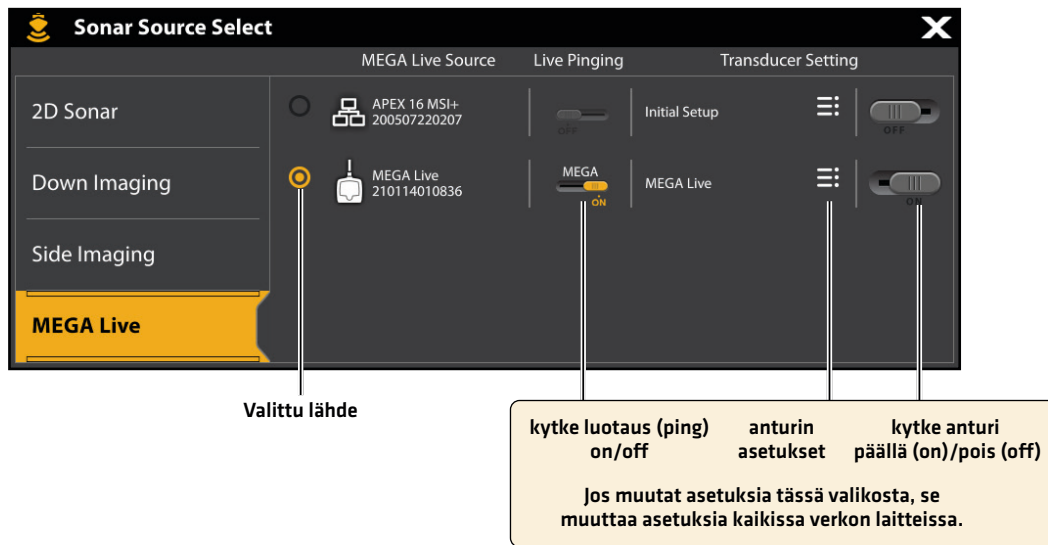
Sonar Source Select

MEGA Live Source
Live Pinging
Transducer Setting

2D Sonar
Down Imaging
Side Imaging
MEGA Live

APEX 16 MSI+
200507220207
OFF
Initial Setup
OFF

MEGA Live
210114010836
MEGA
ON
MEGA Live
ON

Valittu lähde

kytke luotaus (ping) on/off
anturin asetukset
kytke anturi päällä (on)/pois (off)

Jos muutat asetuksia tässä valikosta, se muuttaa asetuksia kaikissa verkon laitteissa.